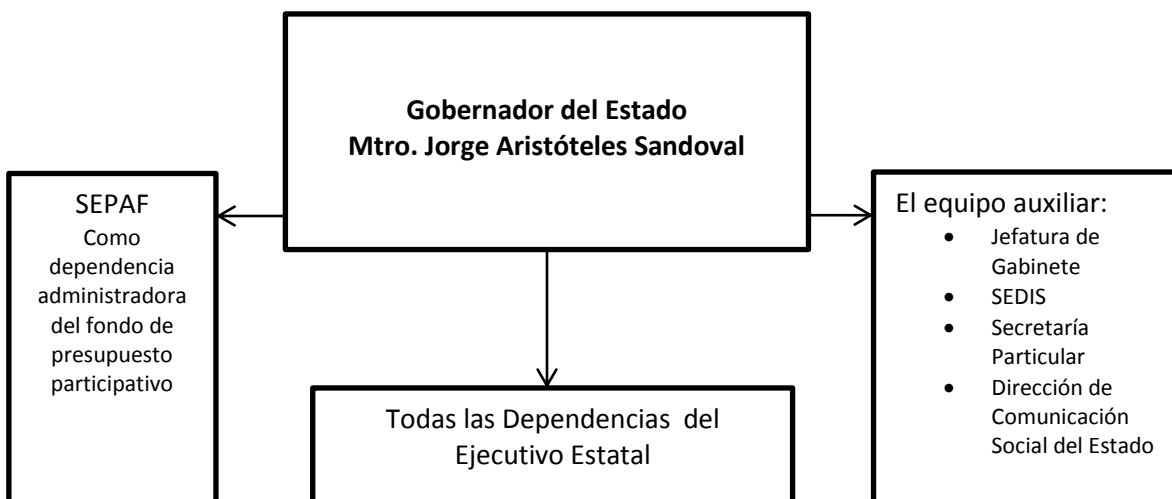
Gobernador del Estado
Mtro. Jorge Aristóteles Sandoval

SEPAF
Como dependencia administradora del fondo de presupuesto participativo

El equipo auxiliar:
- Jefatura de Gabinete
- SEDIS
- Secretaría Particular
- Dirección de Comunicación Social del Estado

Todas las Dependencias del Ejecutivo Estatal